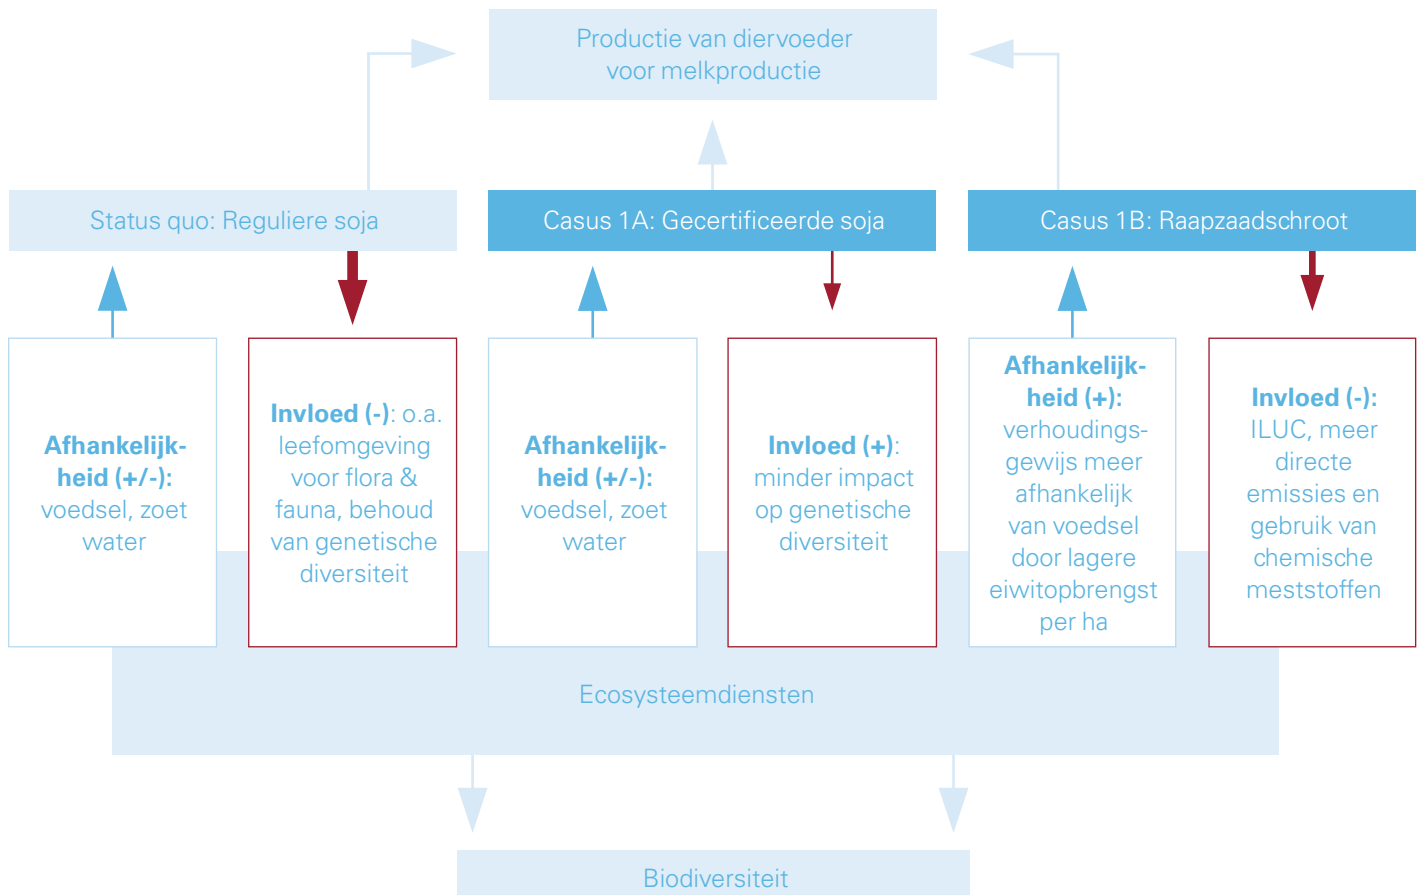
Productie van diervoeder voor melkproductie

Status quo: Reguliere soja

Casus 1A: Gecertificeerde soja

Casus 1B: Raapzaadschroot

**Afhankelijkheid (+/-):** voedsel, zoet water

**Invloed (-)**: o.a. leefomgeving voor flora & fauna, behoud van genetische diversiteit

**Afhankelijkheid (+/-):** voedsel, zoet water

**Invloed (+)**: minder impact op genetische diversiteit

**Afhankelijkheid (+):** verhoudingsgewijs meer afhankelijk van voedsel door lagere eiwitopbrengst per ha

**Invloed (-):** ILUC, meer directe emissies en gebruik van chemische meststoffen

Ecosysteemdiensten

Biodiversiteit